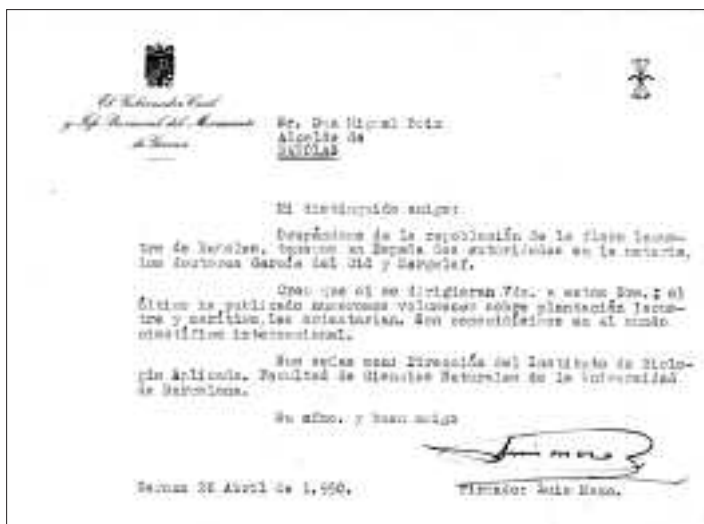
El Gobernador Civil
y Jefe Provincial del Movimiento
de Gerona

Sr. Don Miguel Roig
Alcalde de
BAÑOLAS

Mi distinguido amigo:

Decepcionos de la repoblación de la fauna lacustre de Bañolas, tenemos en España dos autoridades en la materia, los doctores García del Cid y Margalef.

Creo que si se dirigieran Vds. a estos Sres.; el último ha publicado numerosos volúmenes sobre plancton lacustre y marítimo, les orientarían. Son conocidísimos en el mundo científico internacional.

Sus señas son: Dirección del Instituto de Biología Aplicada. Facultad de Ciencias Naturales de la Universidad de Barcelona.

Su afmo. y buen amigo

Gerona 26 Abril de 1.950.

Firmado: Luis Mazo.